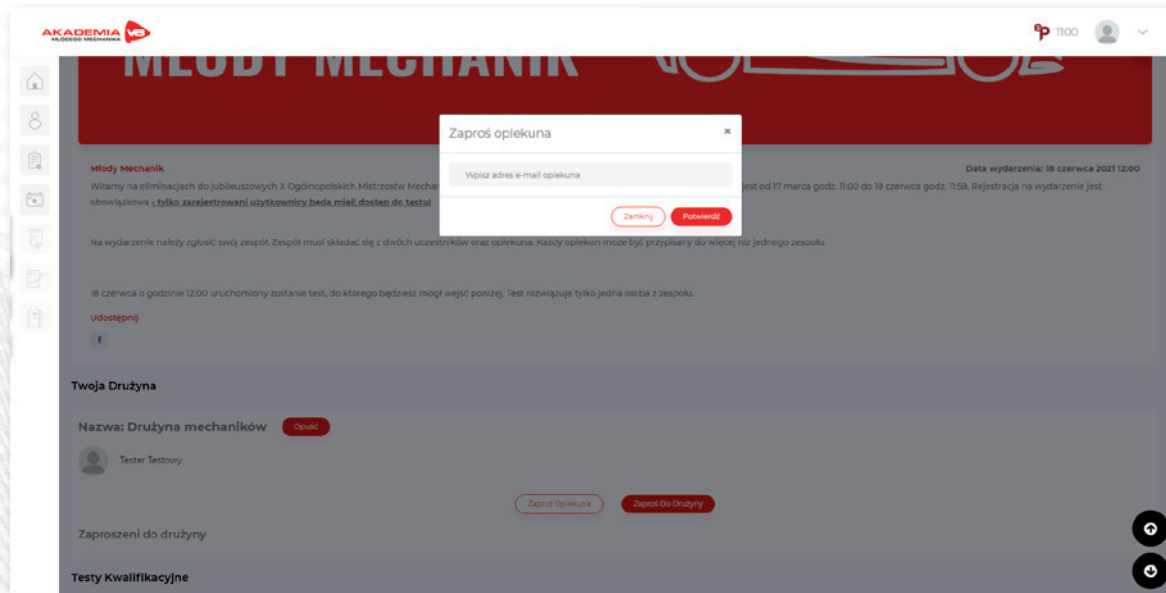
AKADEMIA MŁODEGO MECHANIKA

1100

MŁODY MECHANIK

Zaproś opiekuna

×

Wpisz adres e-mail opiekuna

Zamknij

Potwierdź

Młody Mechanik

Data wydarzenia: 18 czerwca 2021 12:00

Witamy na eliminacjach do jubileuszowych X Ogólnopolskich Mistrzostw Mechan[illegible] jest od 17 marca godz. 11:00 do 18 czerwca godz. 11:59. Rejestracja na wydarzenie jest obowiązkowa - tylko zarejestrowani użytkownicy beda mieli dostęp do testu!

Na wydarzenie należy zgłosić swój zespół. Zespół musi składać się z dwóch uczestników oraz opiekuna. Każdy opiekun może być przypisany do więcej niż jednego zespołu.

18 czerwca o godzinie 12:00 uruchomiony zostanie test, do którego będziesz mógł wejść poniżej. Test rozwiązuje tylko jedna osoba z zespołu.

Udostępnij

f

Twoja Drużyna

Nazwa: Drużyna mechaników

Opuść

Tester Testowy

Zaproś Opiekuna

Zaproś Do Drużyny

Zaproszeni do drużyny

Testy Kwalifikacyjne